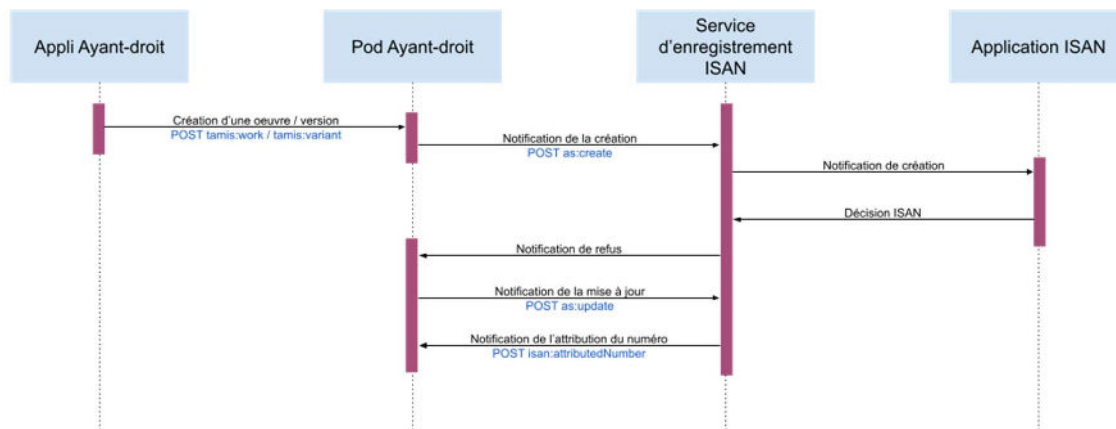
Appli Ayant-droit

Pod Ayant-droit

Service d'enregistrement ISAN

Application ISAN

Création d'une oeuvre / version
POST tamis:work / tamis:variant

Notification de la création
POST as:create

Notification de création

Décision ISAN

Notification de refus

Notification de la mise à jour
POST as:update

Notification de l'attribution du numéro
POST isan:attributedNumber